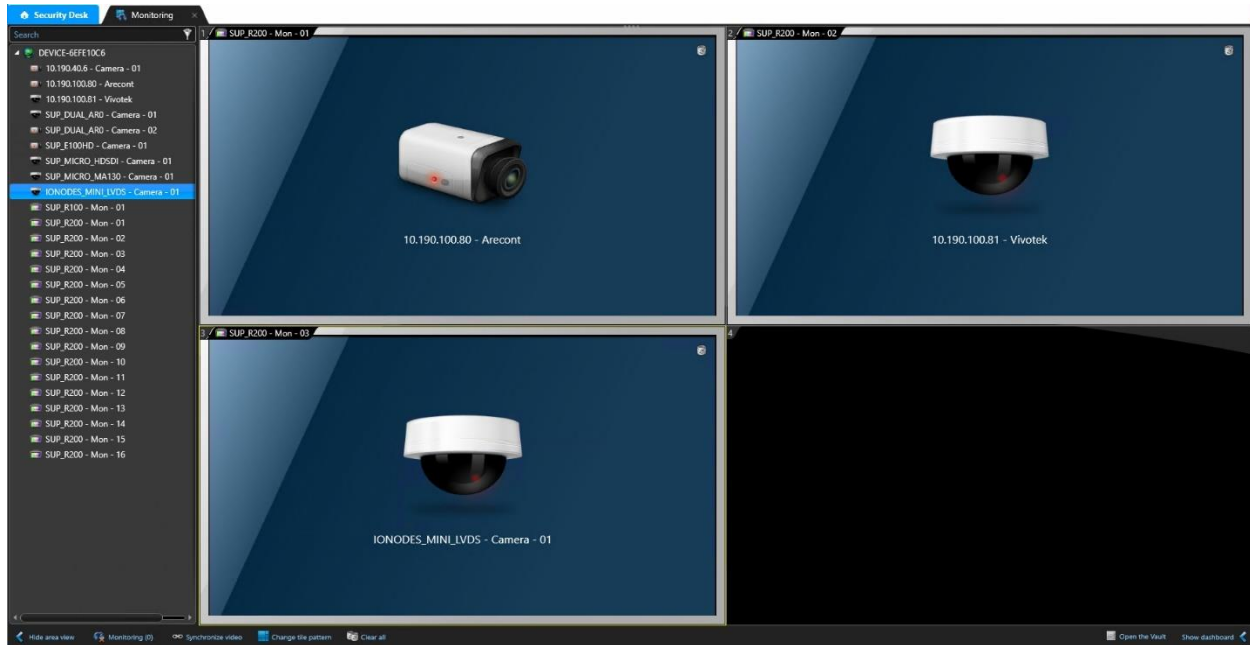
Security Desk
Monitoring
Search
DEVICE-6EFE10C6
10.190.40.6 - Camera - 01
10.190.100.80 - Arecont
10.190.100.81 - Vivotek
SUP_DUAL_AR0 - Camera - 01
SUP_DUAL_AR0 - Camera - 02
SUP_E100HD - Camera - 01
SUP_MICRO_HDSDI - Camera - 01
SUP_MICRO_MA130 - Camera - 01
IONODES_MINI_LVDS - Camera - 01
SUP_R100 - Mon - 01
SUP_R200 - Mon - 01
SUP_R200 - Mon - 02
SUP_R200 - Mon - 03
SUP_R200 - Mon - 04
SUP_R200 - Mon - 05
SUP_R200 - Mon - 06
SUP_R200 - Mon - 07
SUP_R200 - Mon - 08
SUP_R200 - Mon - 09
SUP_R200 - Mon - 10
SUP_R200 - Mon - 11
SUP_R200 - Mon - 12
SUP_R200 - Mon - 13
SUP_R200 - Mon - 14
SUP_R200 - Mon - 15
SUP_R200 - Mon - 16

1 SUP_R200 - Mon - 01
10.190.100.80 - Arecont

2 SUP_R200 - Mon - 02
10.190.100.81 - Vivotek

3 SUP_R200 - Mon - 03
IONODES_MINI_LVDS - Camera - 01

4

Hide area view
Monitoring (0)
Synchronize video
Change tile pattern
Clear all
Open the Vault
Show dashboard